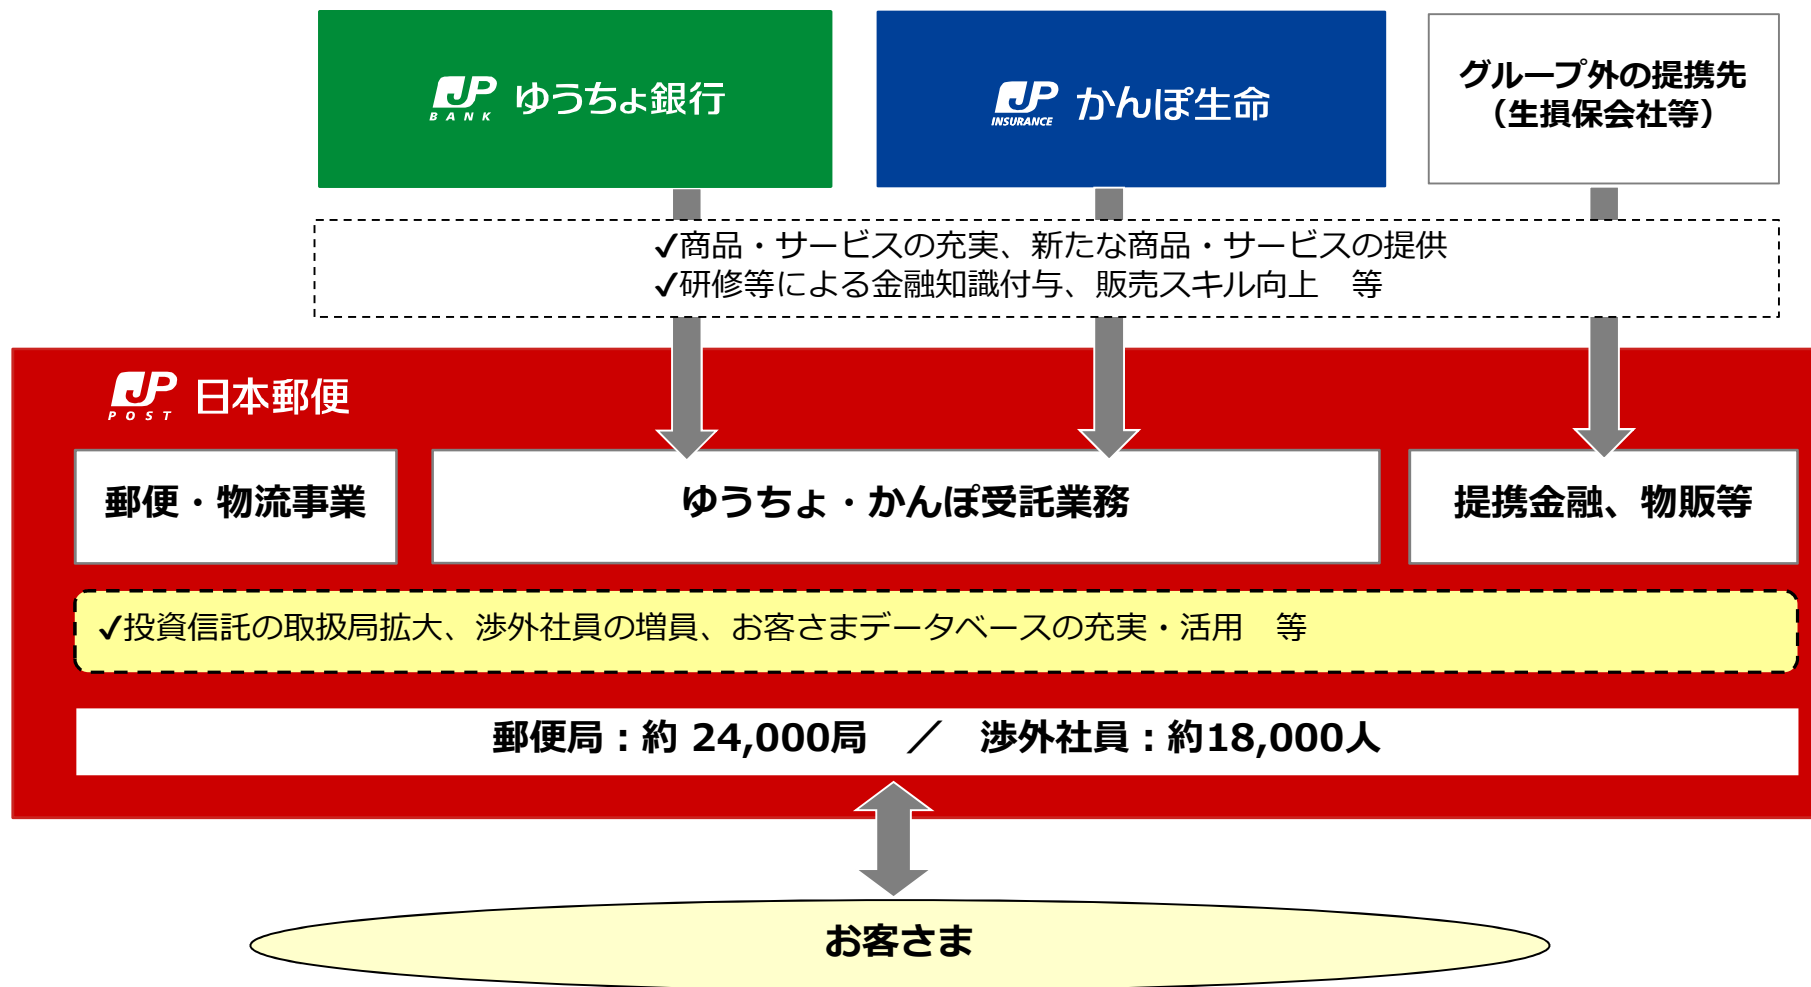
JP BANK ゆうちょ銀行

JP INSURANCE かんぽ生命

グループ外の提携先（生損保会社等）

✓商品・サービスの充実、新たな商品・サービスの提供
✓研修等による金融知識付与、販売スキル向上　等

JP POST 日本郵便

郵便・物流事業

ゆうちょ・かんぽ受託業務

提携金融、物販等

✓投資信託の取扱局拡大、渉外社員の増員、お客さまデータベースの充実・活用　等

郵便局：約 24,000局　／　渉外社員：約18,000人

お客さま